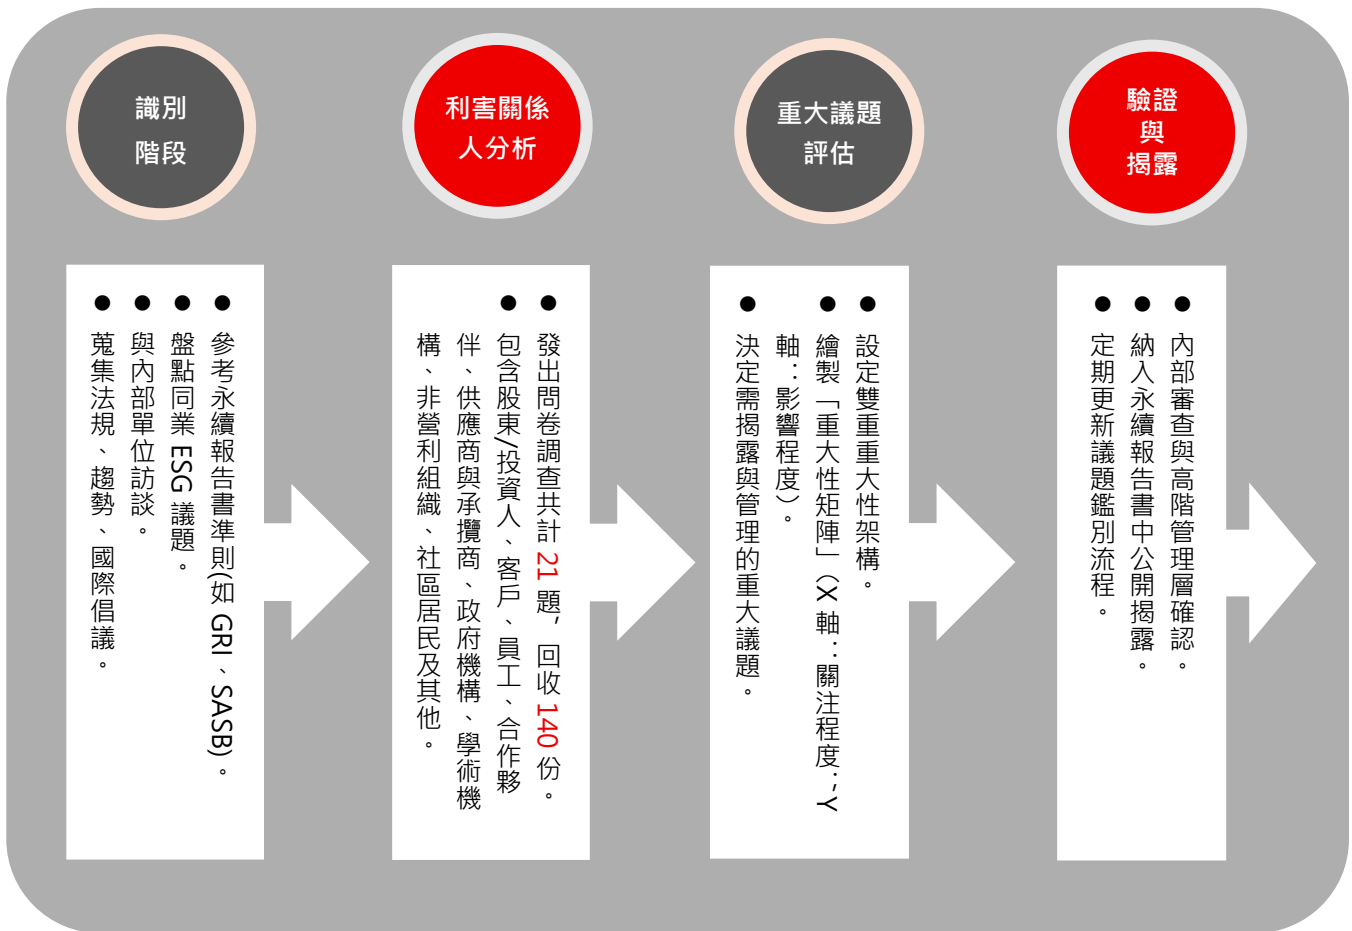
識別
階段

● 參考永續報告書準則(如 GRI、SASB)。
● 盤點同業 ESG 議題。
● 與內部單位訪談。
● 蒐集法規、趨勢、國際倡議。

利害關係
人分析

● 發出問卷調查共計 21 題，回收 140 份。
● 包含股東/投資人、客戶、員工、合作夥伴、供應商與承攬商、政府機構、學術機構、非營利組織、社區居民及其他。

重大議題
評估

● 設定雙重重大性架構。
● 繪製「重大性矩陣」(X 軸：關注程度；Y 軸：影響程度)。
● 決定需揭露與管理的重大議題。

驗證
與
揭露

● 內部審查與高階管理層確認。
● 納入永續報告書中公開揭露。
● 定期更新議題鑑別流程。